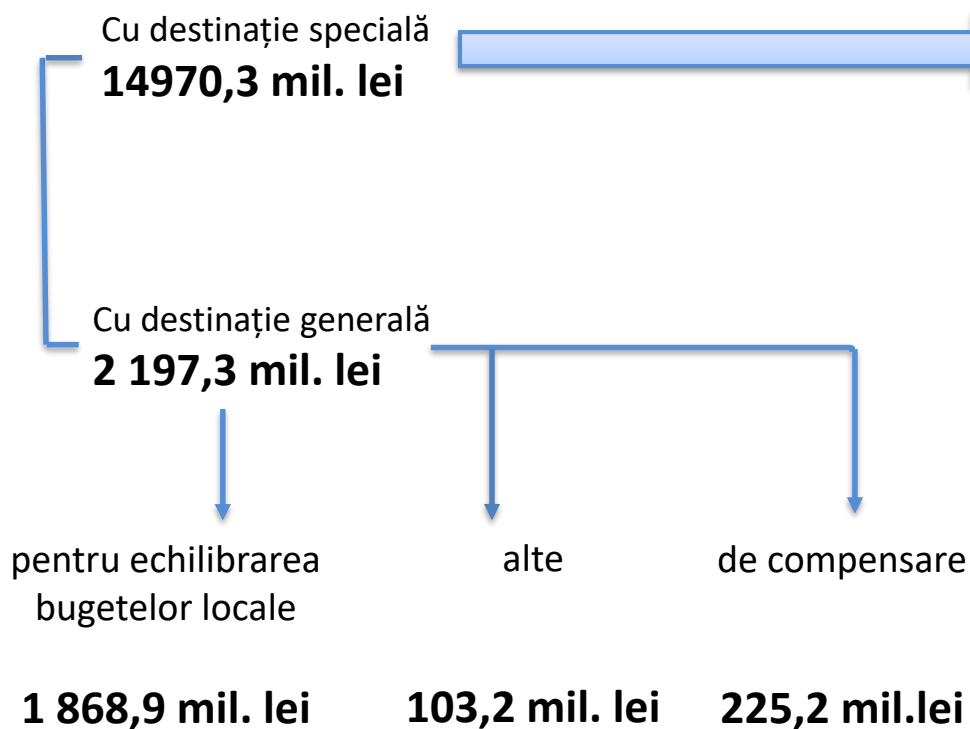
Cu destinație specială
**14970,3 mil. lei**

Cu destinație generală
**2 197,3 mil. lei**

pentru echilibrarea bugetelor locale

alte

de compensare

**1 868,9 mil. lei**

**103,2 mil. lei**

**225,2 mil.lei**